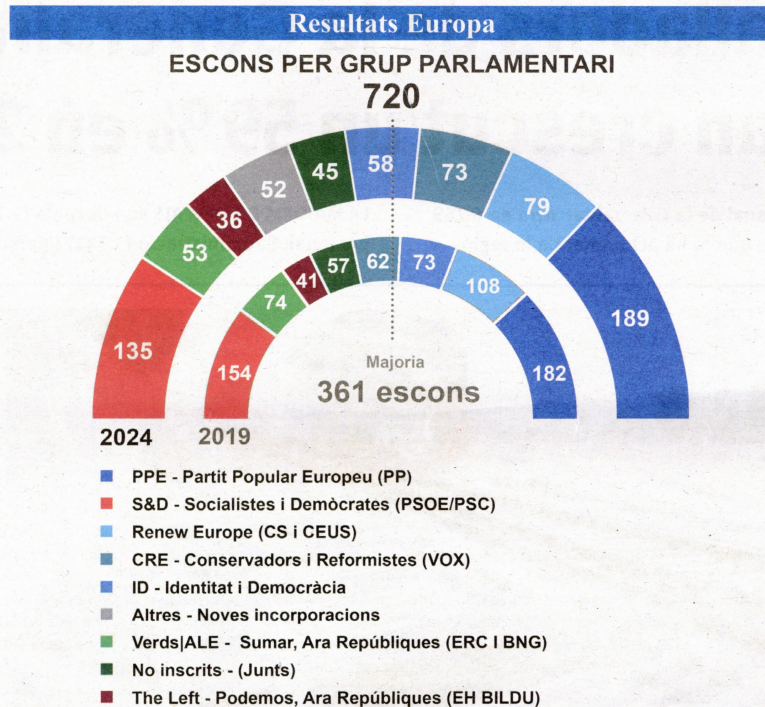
Resultats Europa

ESCONS PER GRUP PARLAMENTARI

720

135
53
36
52
45
58
73
79
189

154
74
41
57
62
73
108
182

Majoria
361 escons

2024
2019

PPE - Partit Popular Europeu (PP)
S&D - Socialistes i Demòcrates (PSOE/PSC)
Renew Europe (CS i CEUS)
CRE - Conservadors i Reformistes (VOX)
ID - Identitat i Democràcia
Altres - Noves incorporacions
Verds|ALE - Sumar, Ara Repúbliques (ERC I BNG)
No inscrits - (Junts)
The Left - Podemos, Ara Repúbliques (EH BILDU)